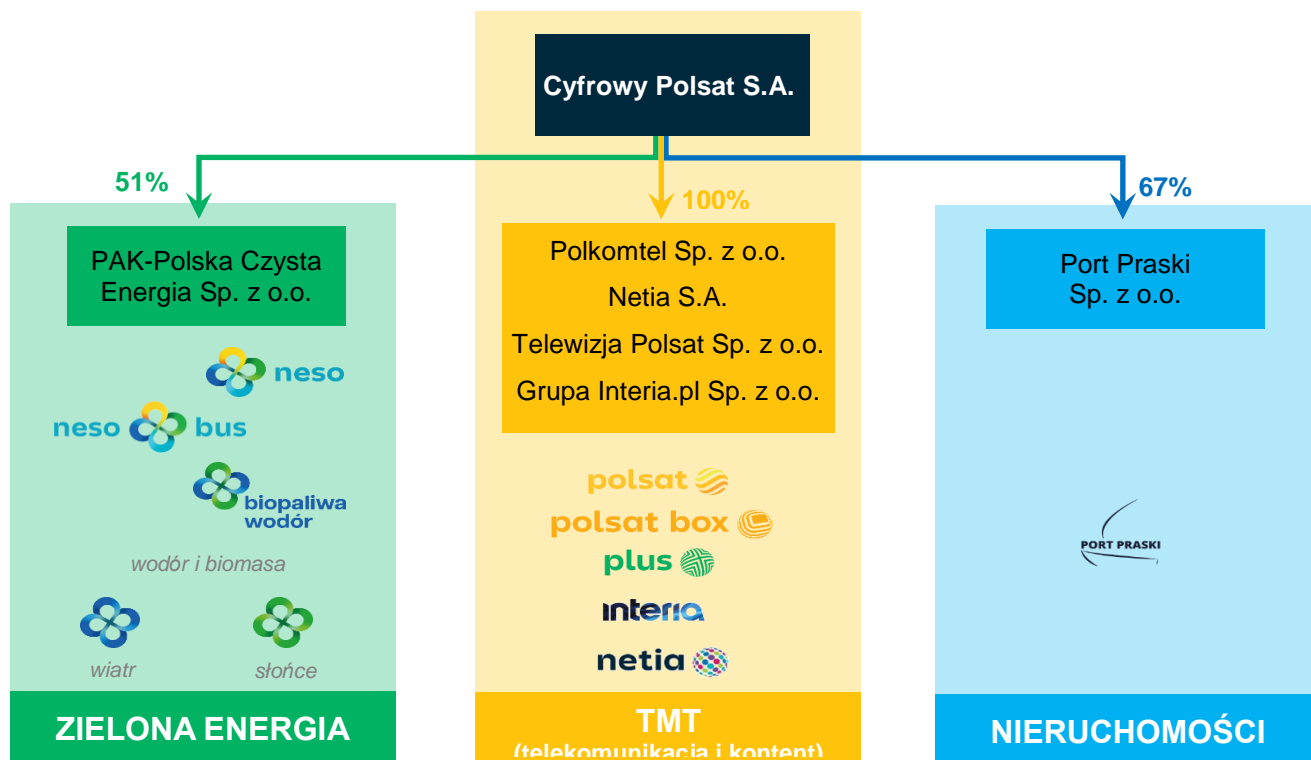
Cyfrowy Polsat S.A.

51%

PAK-Polska Czysta Energia Sp. z o.o.

neso

neso bus

biopaliwa wodór

wodór i biomasa

wiatr

słońce

ZIELONA ENERGIA

100%

Polkomtel Sp. z o.o.

Netia S.A.

Telewizja Polsat Sp. z o.o.

Grupa Interia.pl Sp. z o.o.

polsat

polsat box

plus

interia

netia

TMT

(telekomunikacja i kontent)

67%

Port Praski Sp. z o.o.

PORT PRASKI

NIERUCHOMOŚCI